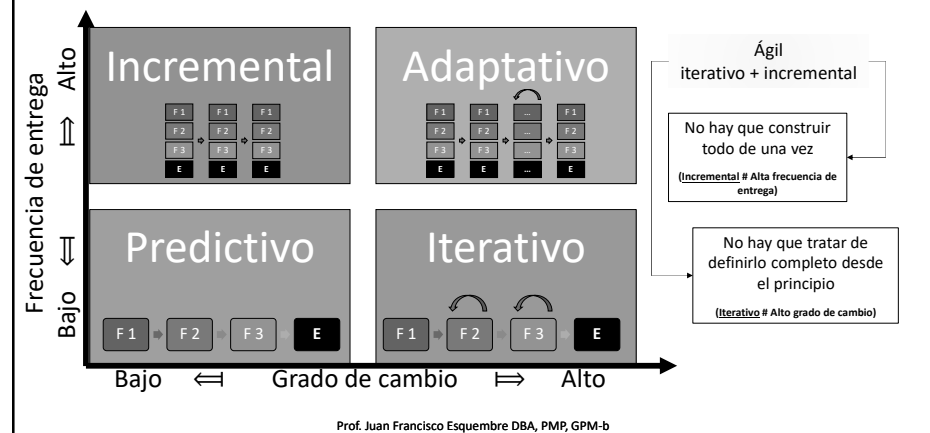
Frecuencia de entrega
Alto ⟹ ⟸ Bajo

Incremental
F 1 F 2 F 3 E
F 1 F 2 F 3 E
F 1 F 2 F 3 E

Adaptativo
F 1 F 2 F 3 E
F 1 F 2 F 3 E
… … … …
F 1 F 2 F 3 E

Predictivo
F 1 F 2 F 3 E

Iterativo
F 1 F 2 F 3 E

Bajo ⟸ Grado de cambio ⟹ Alto

Ágil
iterativo + incremental

No hay que construir todo de una vez
(Incremental # Alta frecuencia de entrega)

No hay que tratar de definirlo completo desde el principio
(Iterativo # Alto grado de cambio)

Prof. Juan Francisco Esquembre DBA, PMP, GPM-b